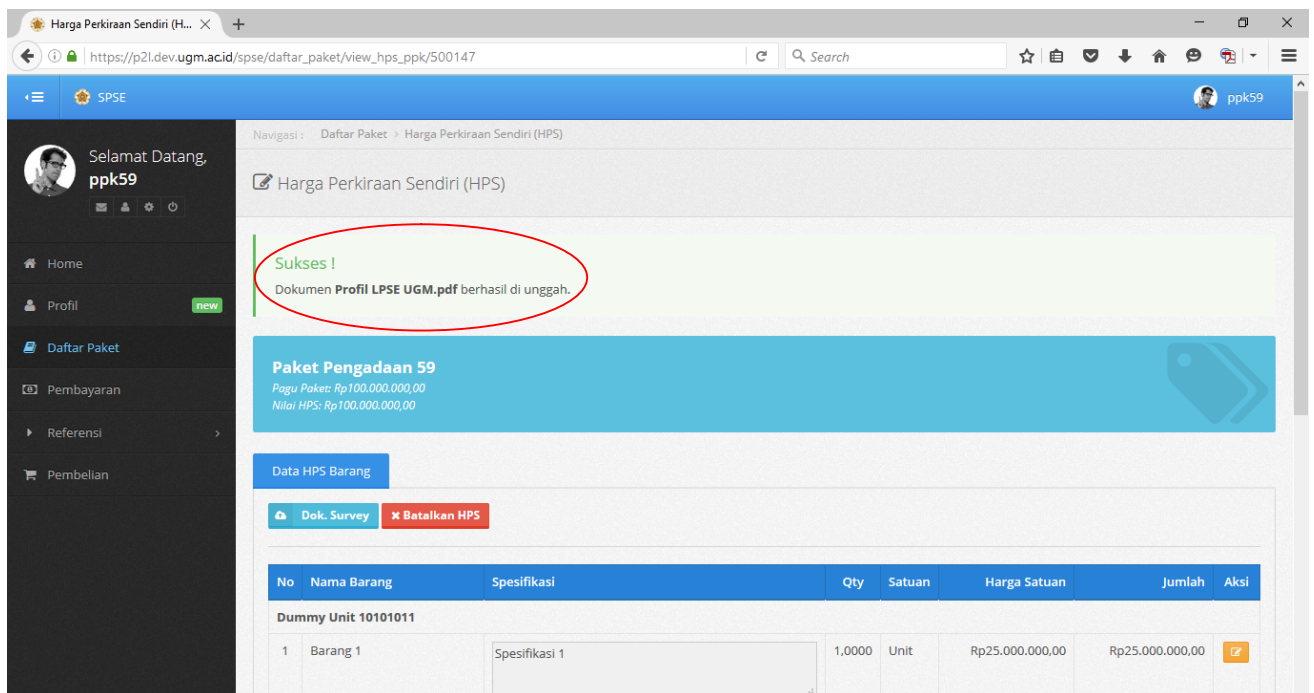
Harga Perkiraan Sendiri (H... ×

https://p2l.dev.ugm.ac.id/spse/daftar_paket/view_hps_ppk/500147

Search

SPSE

ppk59

Selamat Datang,
ppk59

Home

Profil new

Daftar Paket

Pembayaran

Referensi

Pembelian

Navigasi : Daftar Paket › Harga Perkiraan Sendiri (HPS)

Harga Perkiraan Sendiri (HPS)

Sukses !
Dokumen **Profil LPSE UGM.pdf** berhasil di unggah.

Paket Pengadaan 59
Pagu Paket: Rp100.000.000,00
Nilai HPS: Rp100.000.000,00

Data HPS Barang

Dok. Survey

Batalkan HPS

| No | Nama Barang | Spesifikasi | Qty | Satuan | Harga Satuan | Jumlah | Aksi |
|---|---|---|---|---|---|---|---|
| Dummy Unit 10101011 | | | | | | | |
| 1 | Barang 1 | Spesifikasi 1 | 1,0000 | Unit | Rp25.000.000,00 | Rp25.000.000,00 | |